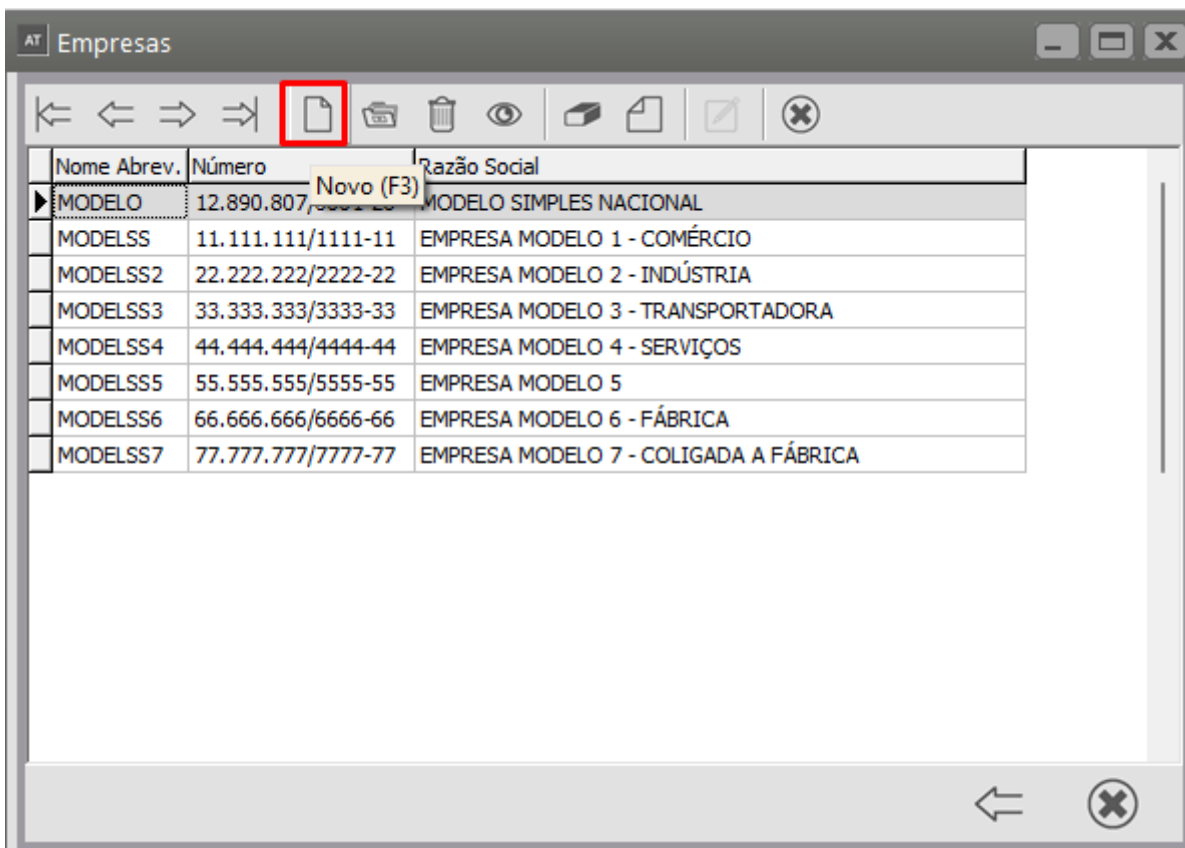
AT Empresas

Novo (F3)

| Nome Abrev. | Número | Razão Social |
|---|---|---|
| MODELO | 12.890.807/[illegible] | MODELO SIMPLES NACIONAL |
| MODELSS | 11.111.111/1111-11 | EMPRESA MODELO 1 - COMÉRCIO |
| MODELSS2 | 22.222.222/2222-22 | EMPRESA MODELO 2 - INDÚSTRIA |
| MODELSS3 | 33.333.333/3333-33 | EMPRESA MODELO 3 - TRANSPORTADORA |
| MODELSS4 | 44.444.444/4444-44 | EMPRESA MODELO 4 - SERVIÇOS |
| MODELSS5 | 55.555.555/5555-55 | EMPRESA MODELO 5 |
| MODELSS6 | 66.666.666/6666-66 | EMPRESA MODELO 6 - FÁBRICA |
| MODELSS7 | 77.777.777/7777-77 | EMPRESA MODELO 7 - COLIGADA A FÁBRICA |